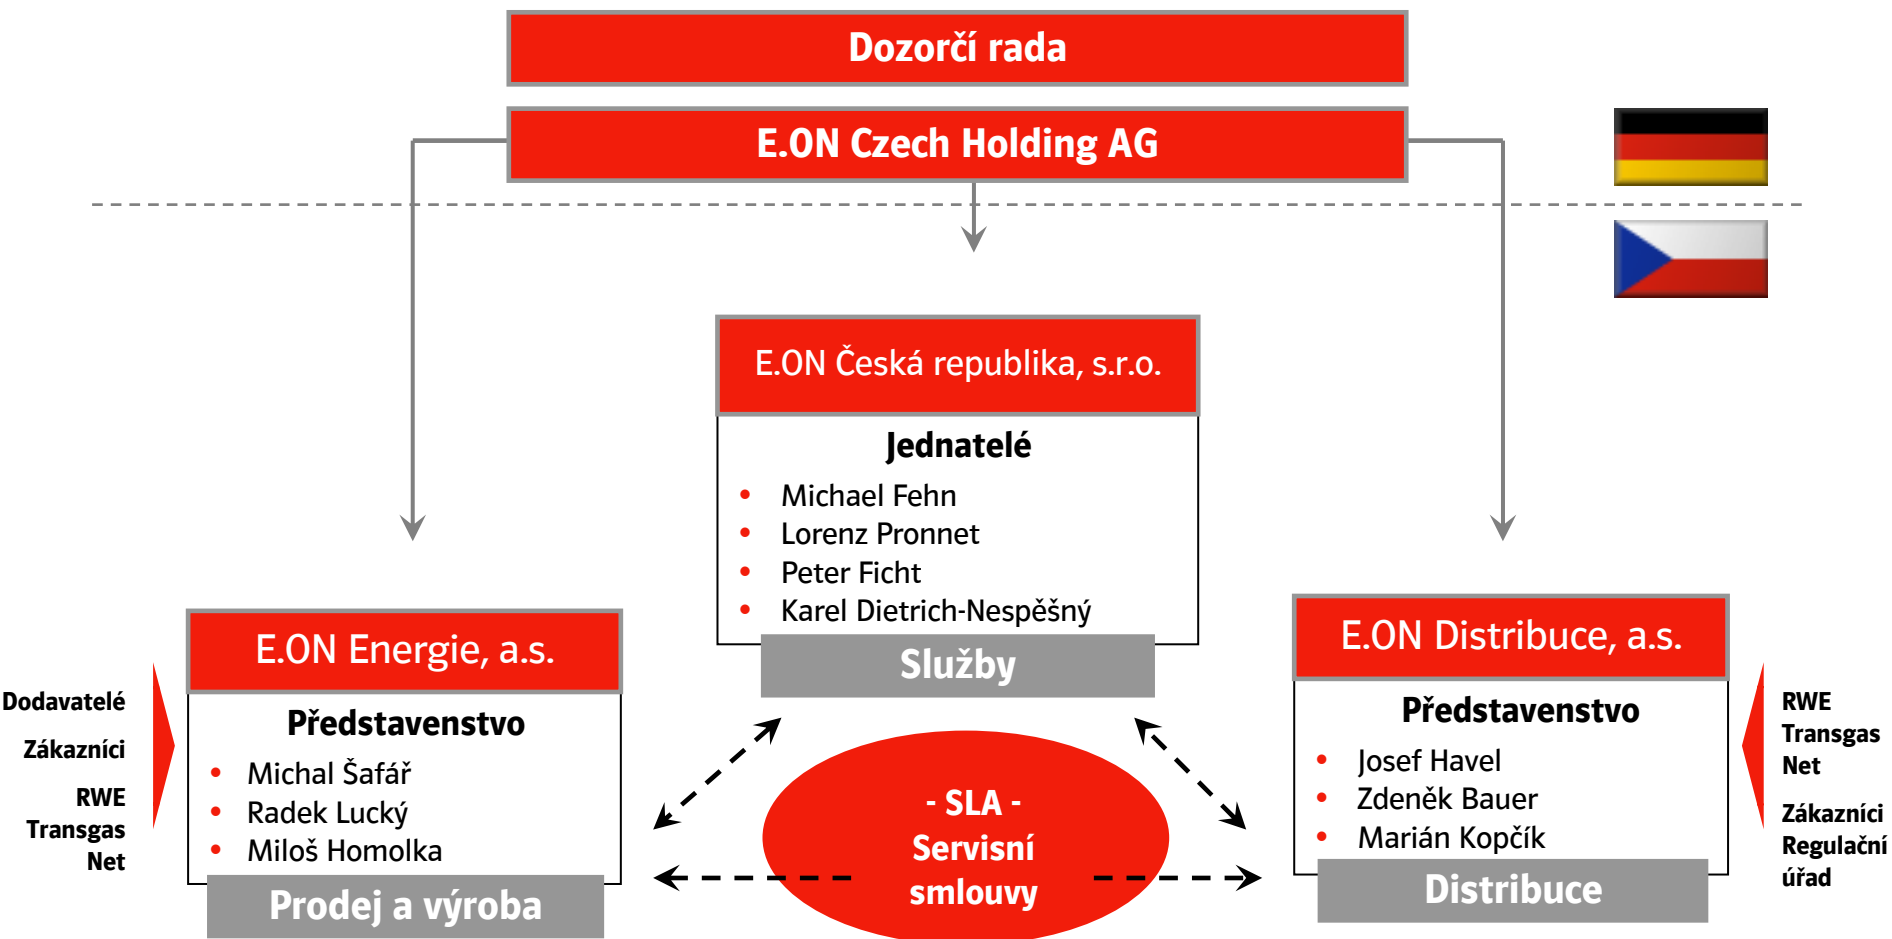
Dozorčí rada

E.ON Czech Holding AG

E.ON Česká republika, s.r.o.

Jednatelé

- Michael Fehn
- Lorenz Pronnet
- Peter Ficht
- Karel Dietrich-Nespěšný

Služby

Dodavatelé

Zákazníci

RWE Transgas Net

E.ON Energie, a.s.

Představenstvo

- Michal Šafář
- Radek Lucký
- Miloš Homolka

Prodej a výroba

- SLA -
Servisní smlouvy

E.ON Distribuce, a.s.

Představenstvo

- Josef Havel
- Zdeněk Bauer
- Marián Kopčík

Distribuce

RWE Transgas Net

Zákazníci

Regulační úřad